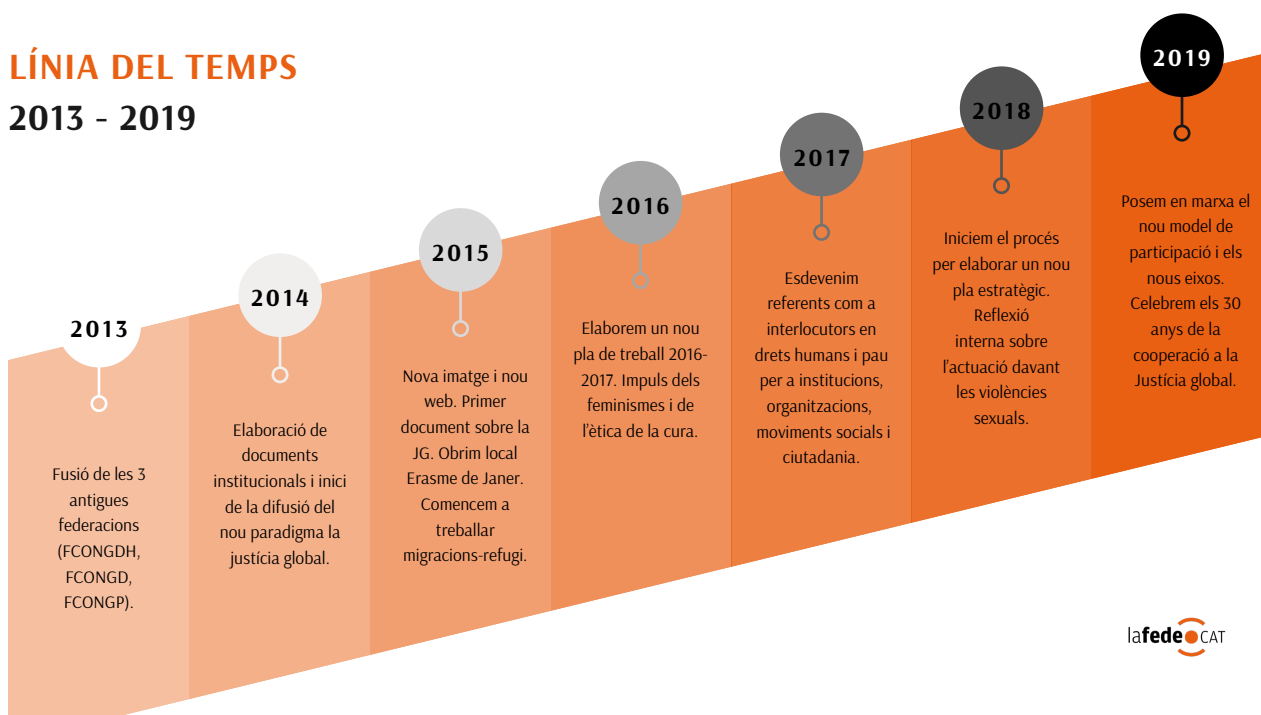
LÍNIA DEL TEMPS
2013 - 2019

2013

Fusió de les 3 antigues federacions (FCONGDH, FCONGD, FCONGP).

2014

Elaboració de documents institucionals i inici de la difusió del nou paradigma la justícia global.

2015

Nova imatge i nou web. Primer document sobre la JG. Obrim local Erasme de Janer. Comencem a treballar migracions-refugi.

2016

Elaborem un nou pla de treball 2016-2017. Impuls dels feminismes i de l'ètica de la cura.

2017

Esdevenim referents com a interlocutors en drets humans i pau per a institucions, organitzacions, moviments socials i ciutadania.

2018

Iniciem el procés per elaborar un nou pla estratègic. Reflexió interna sobre l'actuació davant les violències sexuals.

2019

Posem en marxa el nou model de participació i els nous eixos. Celebrem els 30 anys de la cooperació a la Justícia global.

lafede CAT